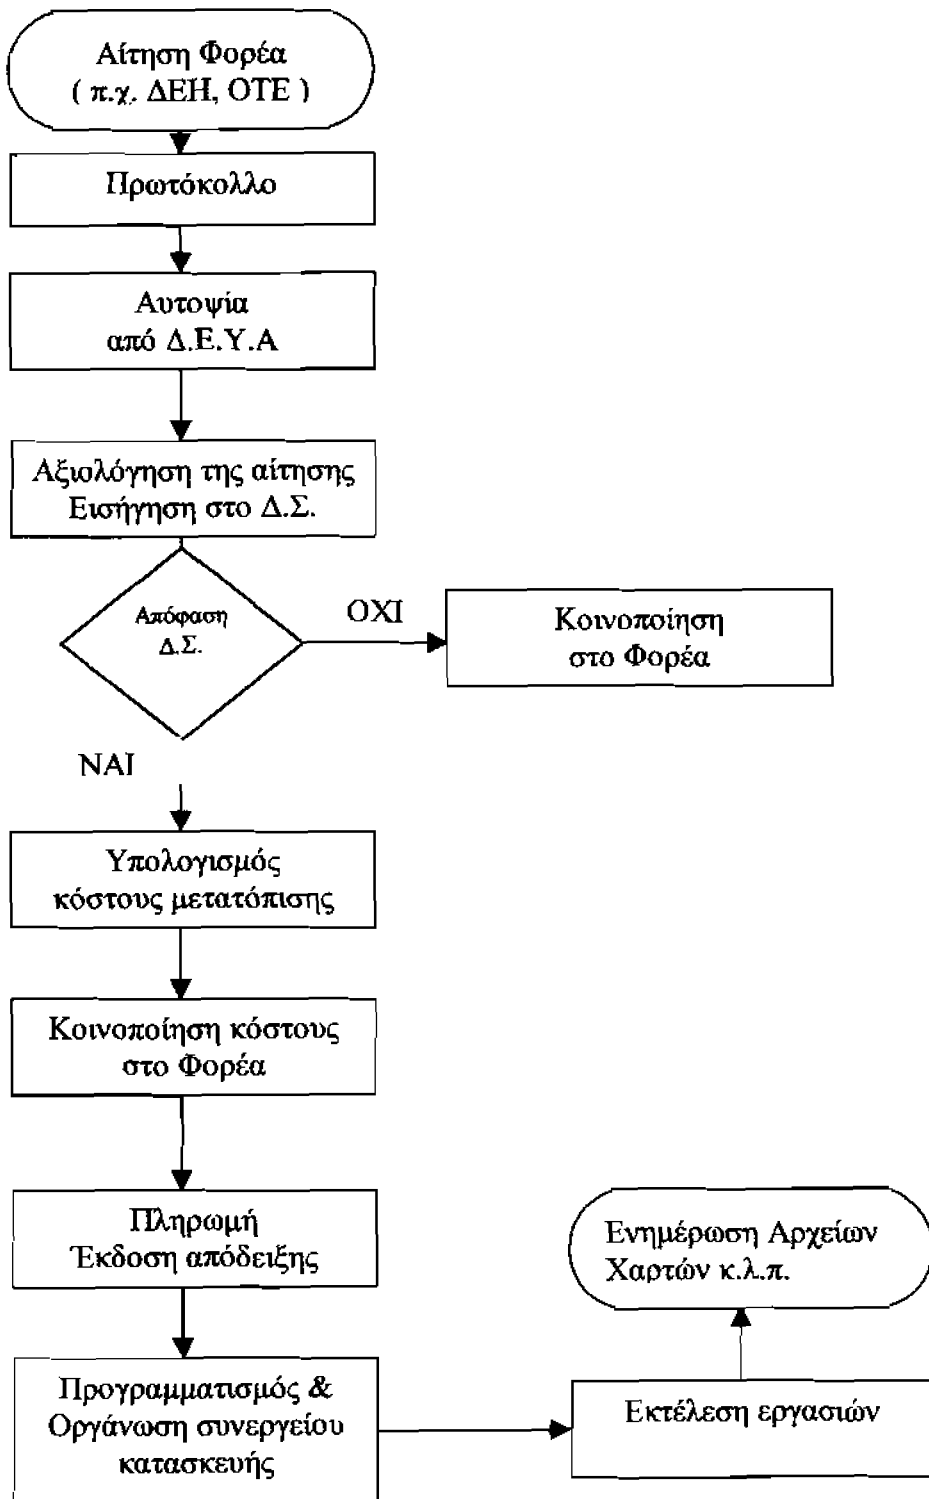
Αίτηση Φορέα
( π.χ. ΔΕΗ, ΟΤΕ )

Πρωτόκολλο

Αυτοψία
από Δ.Ε.Υ.Α

Αξιολόγηση της αίτησης
Εισήγηση στο Δ.Σ.

Απόφαση
Δ.Σ.

ΟΧΙ

Κοινοποίηση
στο Φορέα

ΝΑΙ

Υπολογισμός
κόστους μετατόπισης

Κοινοποίηση κόστους
στο Φορέα

Πληρωμή
Έκδοση απόδειξης

Ενημέρωση Αρχείων
Χαρτών κ.λ.π.

Προγραμματισμός &
Οργάνωση συνεργείου
κατασκευής

Εκτέλεση εργασιών